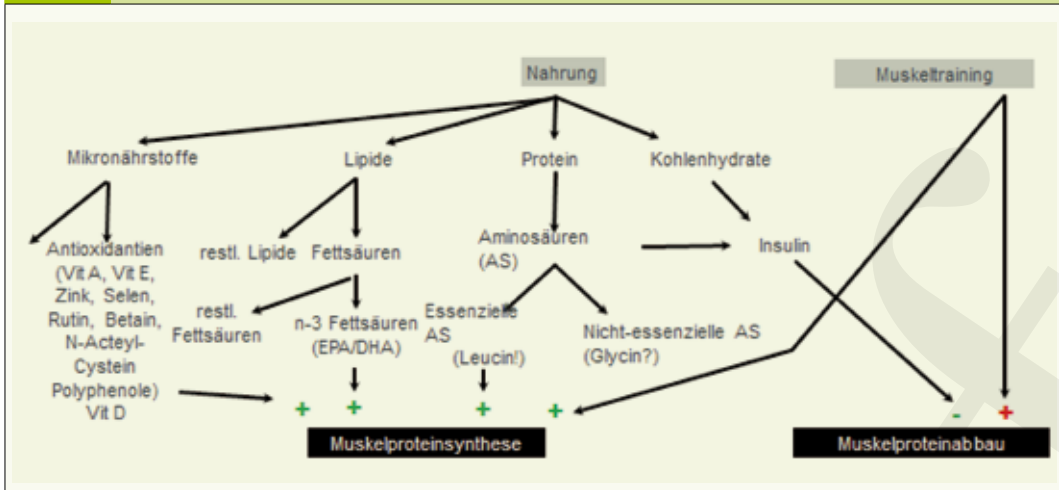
Nahrung

Muskeltraining

Mikronährstoffe

Lipide

Protein

Kohlenhydrate

Antioxidantien (Vit A, Vit E, Zink, Selen, Rutin, Betain, N-Acteyl-Cystein Polyphenole) Vit D

restl. Lipide

Fettsäuren

Aminosäuren (AS)

Insulin

restl. Fettsäuren

n-3 Fettsäuren (EPA/DHA)

Essenzielle AS (Leucin!)

Nicht-essenzielle AS (Glycin?)

+ + + +

- +

Muskelproteinsynthese

Muskelproteinabbau